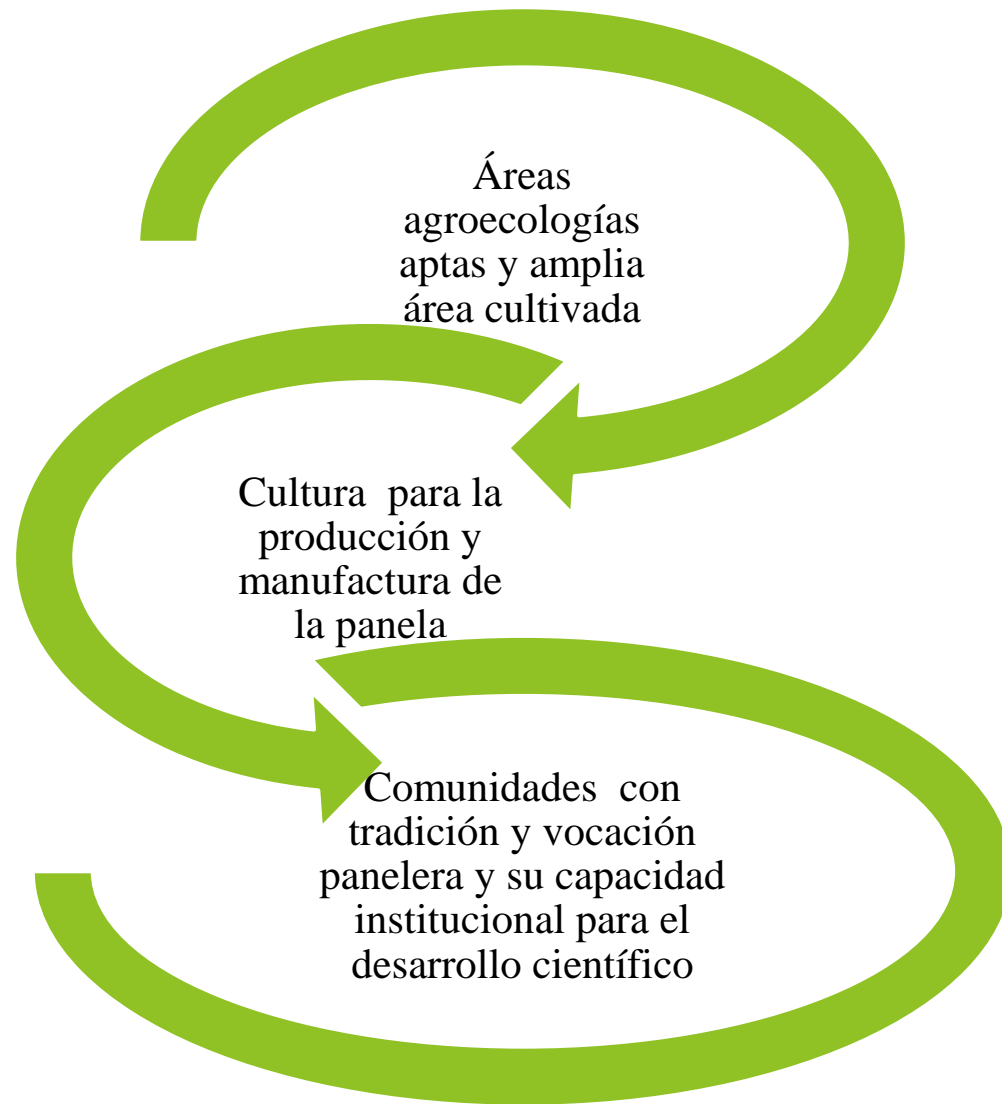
Áreas agroecologías aptas y amplia área cultivada

Cultura para la producción y manufactura de la panela

Comunidades con tradición y vocación panelera y su capacidad institucional para el desarrollo científico